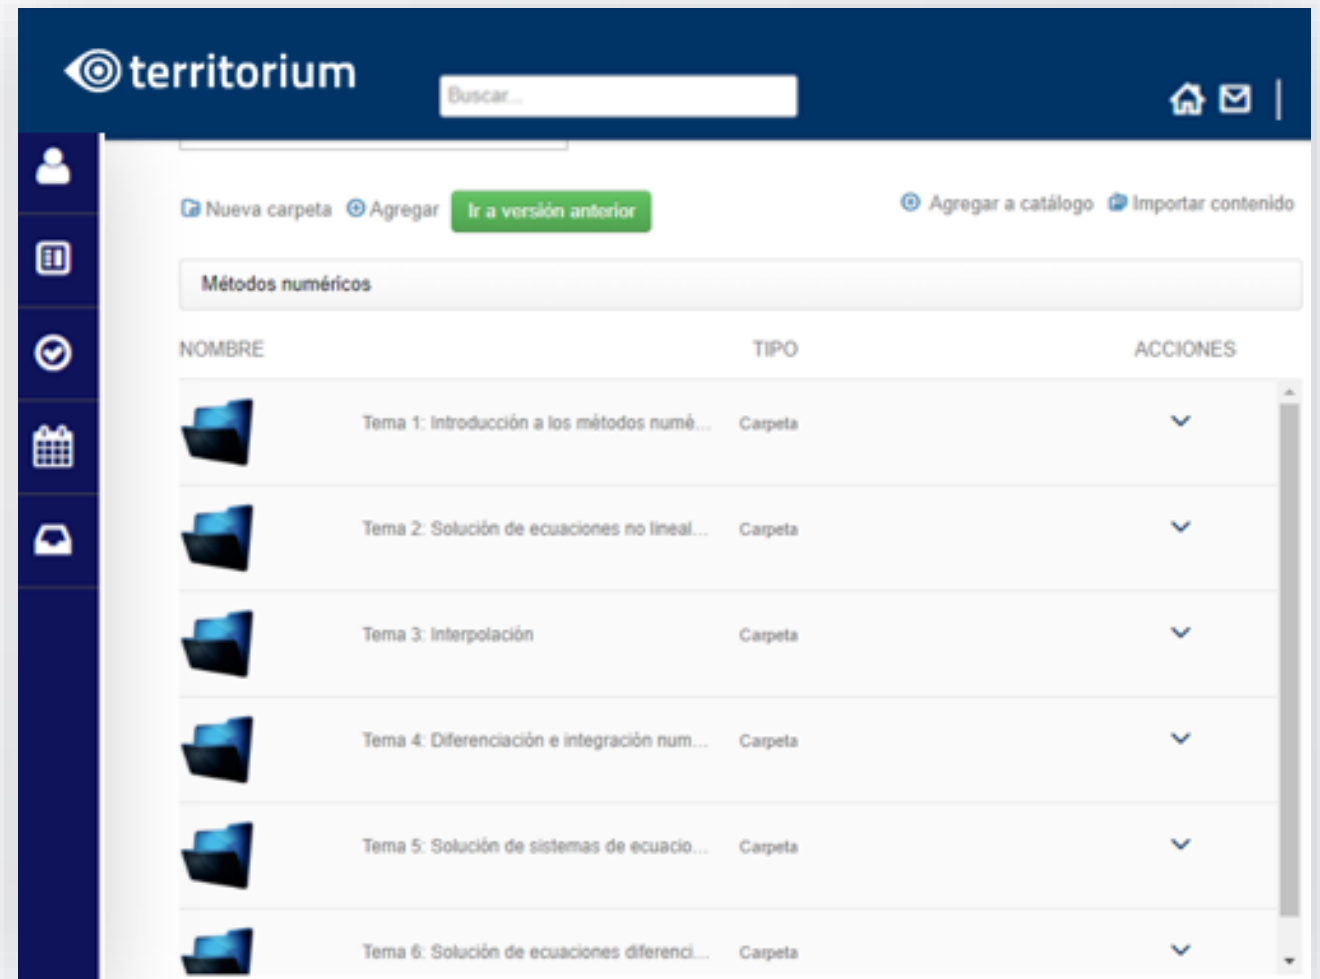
territorium

Buscar...

Nueva carpeta Agregar Ir a versión anterior

Agregar a catálogo Importar contenido

Métodos numéricos

| NOMBRE | TIPO | ACCIONES |
|---|---|---|
| Tema 1: Introducción a los métodos numé... | Carpeta | |
| Tema 2: Solución de ecuaciones no lineal... | Carpeta | |
| Tema 3: Interpolación | Carpeta | |
| Tema 4: Diferenciación e integración num... | Carpeta | |
| Tema 5: Solución de sistemas de ecuacio... | Carpeta | |
| Tema 6: Solución de ecuaciones diferenci... | Carpeta | |